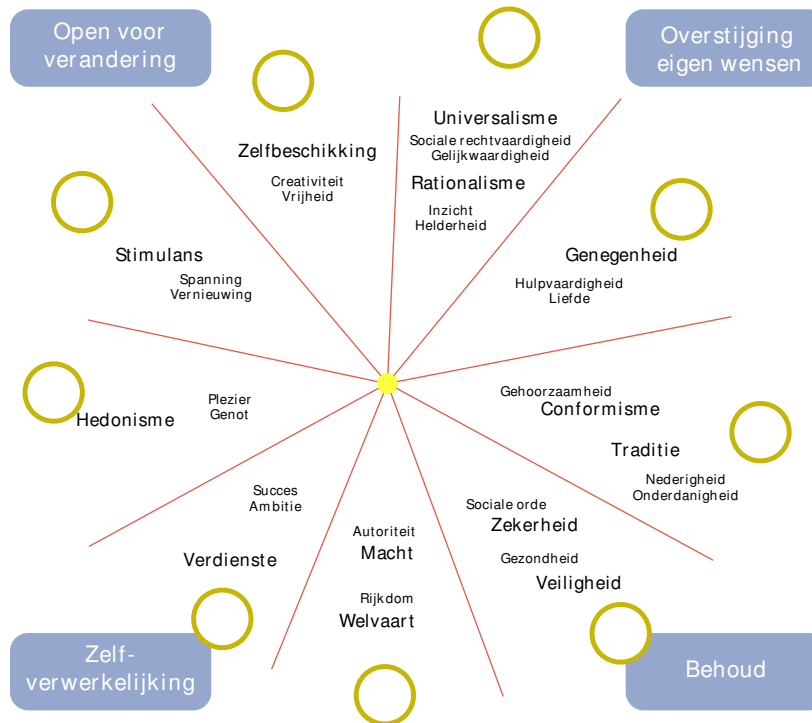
Open voor verandering

Overstijging eigen wensen

Universalisme
Sociale rechtvaardigheid
Gelijkwaardigheid

Rationalisme
Inzicht
Helderheid

Zelfbeschikking
Creativiteit
Vrijheid

Stimulans
Spanning
Vernieuwing

Genegenheid
Hulpvaardigheid
Liefde

Plezier
Genot
Hedonisme

Gehoorzaamheid
Conformisme

Traditie
Nederigheid
Onderdanigheid

Succes
Ambitie
Verdienste

Autoriteit
Macht

Rijkdom
Welvaart

Sociale orde
Zekerheid

Gezondheid
Veiligheid

Zelf-verwerkelijking

Behoud